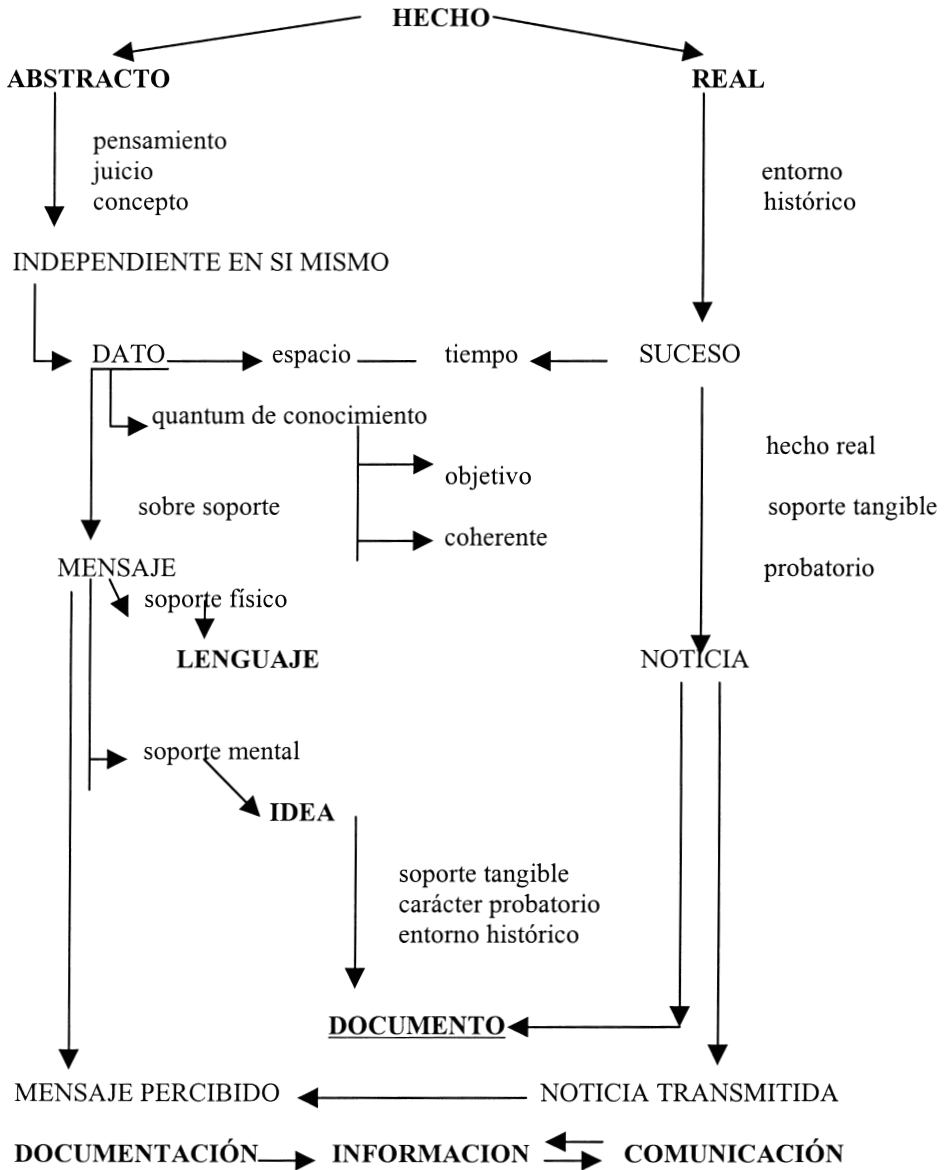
HECHO

ABSTRACTO

REAL

pensamiento
juicio
concepto

entorno
histórico

INDEPENDIENTE EN SI MISMO

DATO espacio tiempo SUCESO

quantum de conocimiento

hecho real

objetivo

sobre soporte

soporte tangible

coherente

MENSAJE

probatorio

soporte físico

LENGUAJE

NOTICIA

soporte mental

IDEA

soporte tangible
carácter probatorio
entorno histórico

DOCUMENTO

MENSAJE PERCIBIDO

NOTICIA TRANSMITIDA

DOCUMENTACIÓN INFORMACION COMUNICACIÓN